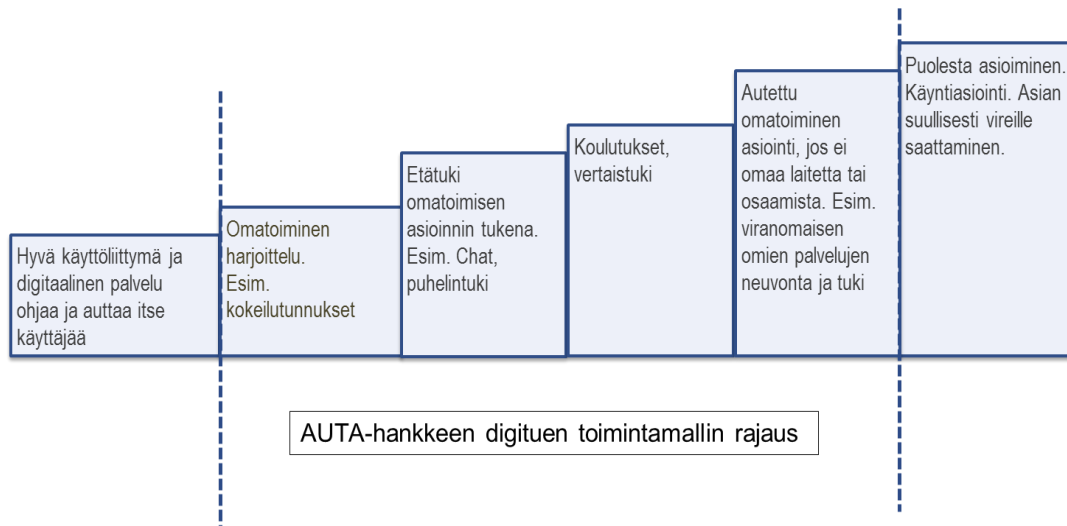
Hyvä käyttöliittymä ja digitaalinen palvelu ohjaa ja auttaa itse käyttäjää

Omatoiminen harjoittelu. Esim. kokeilutunnukset

Etätuki omatoimisen asioinnin tukena. Esim. Chat, puhelintuki

Koulutukset, vertaistuki

Autettu omatoiminen asiointi, jos ei omaa laitetta tai osaamista. Esim. viranomaisen omien palvelujen neuvonta ja tuki

Puolesta asioiminen. Käyntiasiointi. Asian suullisesti vireille saattaminen.

AUTA-hankkeen digituen toimintamallin rajaus